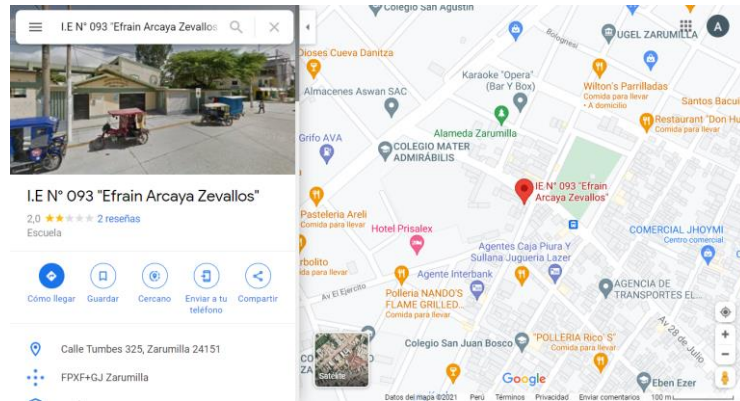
I.E N° 093 "Efrain Arcaya Zevallos

I.E N° 093 "Efrain Arcaya Zevallos"
2,0 ★★ 2 reseñas
Escuela

Cómo llegar
Guardar
Cercano
Enviar a tu teléfono
Compartir

Calle Tumbes 325, Zarumilla 24151

FPXF+GJ Zarumilla

Colegio San Agustin
Bolognesi
UGEL ZARUMILLA
A
Dioses Cueva Danitza
Karaoke "Opera" (Bar Y Box)
Wilton's Parrilladas
Comida para llevar · A domicilio
Santos Baezas
Almacenes Aswan SAC
Restaurant "Don Hu
Comida para llevar
Grifo AVA
Alameda Zarumilla
COLEGIO MATER ADMIRÁBILIS
IE N° 093 "Efrain Arcaya Zevallos"
Pasteleria Areli
Comida para llevar
Hotel Prisalex
COMERCIAL JHOYMI
Centro comercial
Agentes Caja Piura Y Sullana Jugueria Lazer
rbolito
Comida para llevar
Agente Interbank
Av El Ejercito
Polleria NANDO'S FLAME GRILLED...
Comida para llevar
AGENCIA DE TRANSPORTES EL...
Av 28 de Julio
Colegio San Juan Bosco
"POLLERIA Rico´S"
Comida para llevar
Satélite
Google
Eben Ezer
Datos del mapa ©2021
Perú
Términos
Privacidad
Enviar comentarios
100 m